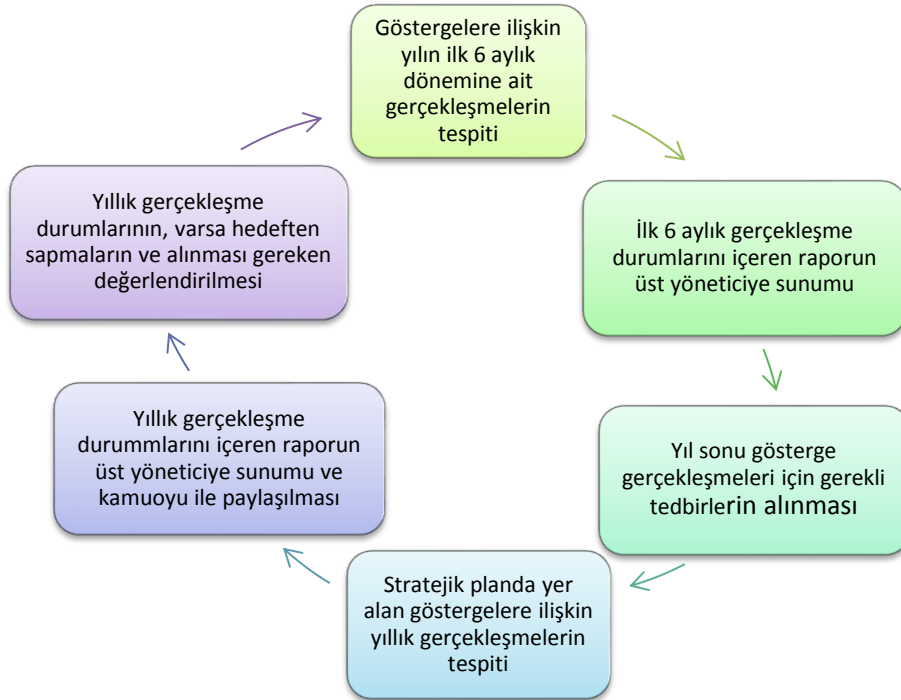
Göstergelere ilişkin yılın ilk 6 aylık dönemine ait gerçekleşmelerin tespiti

İlk 6 aylık gerçekleşme durumlarını içeren raporun üst yöneticiye sunumu

Yıl sonu gösterge gerçekleşmeleri için gerekli tedbirlerin alınması

Stratejik planda yer alan göstergelere ilişkin yıllık gerçekleşmelerin tespiti

Yıllık gerçekleşme durummlarını içeren raporun üst yöneticiye sunumu ve kamuoyu ile paylaşılması

Yıllık gerçekleşme durumlarının, varsa hedeften sapmaların ve alınması gereken değerlendirilmesi